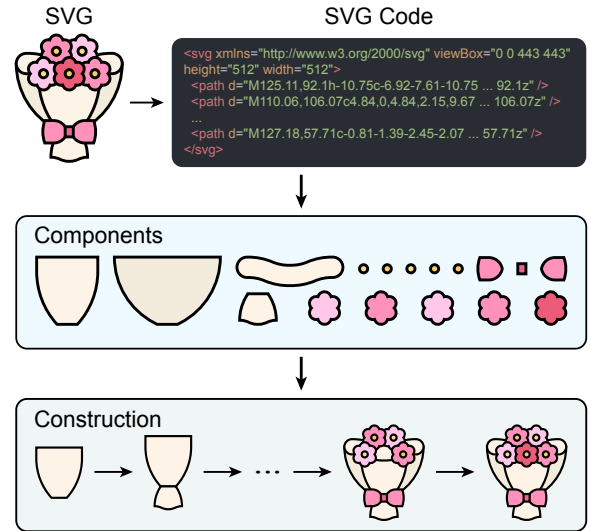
SVG

SVG Code

<svg xmlns="http://www.w3.org/2000/svg" viewBox="0 0 443 443" height="512" width="512">
<path d="M125.11,92.1h-10.75c-6.92-7.61-10.75 ... 92.1z" />
<path d="M110.06,106.07c4.84,0,4.84,2.15,9.67 ... 106.07z" />
...
<path d="M127.18,57.71c-0.81-1.39-2.45-2.07 ... 57.71z" />
</svg>

Components

Construction

...